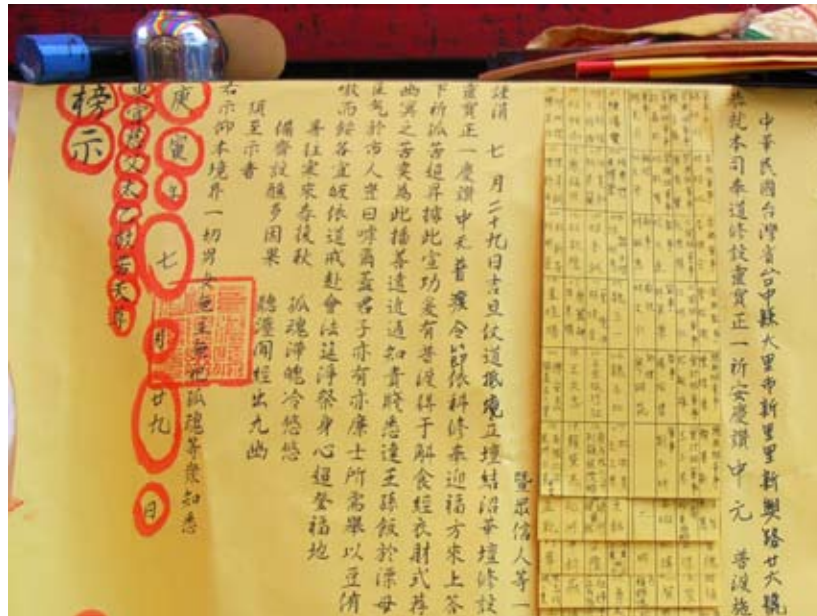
中華民國台灣省台中縣大里市新里里新興路廿六號

恭就本司奉道修設靈寶正一祈安慶讚中元

普度施

醫眾信人等

肆請 七月二十九日吉旦仗道振壇立壇結沿華壇修設

靈寶正一慶讚中元普渡合郎依科修奉迎福方來上答

下祈孤苦超昇據此宣功爰有普度拯于解食經衣射式拜

幽冥之苦爰為此播萬達道通知責賤恭達王孫飯於漂母

其氣於市人宜曰嗟爾蓋君子亦有求康士所需果以豆備

啾而飲各宜皈依道戒赴會法筵淨祭身心超登福地

尋往更求奉技我 孤魂滯魄冷悠悠

備齋設醮多因果 總還閻程出九幽

須至示者

右示仰本境界一切男女無主無祀孤魂等衆知悉

庚寅年七月廿九日

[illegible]

榜示